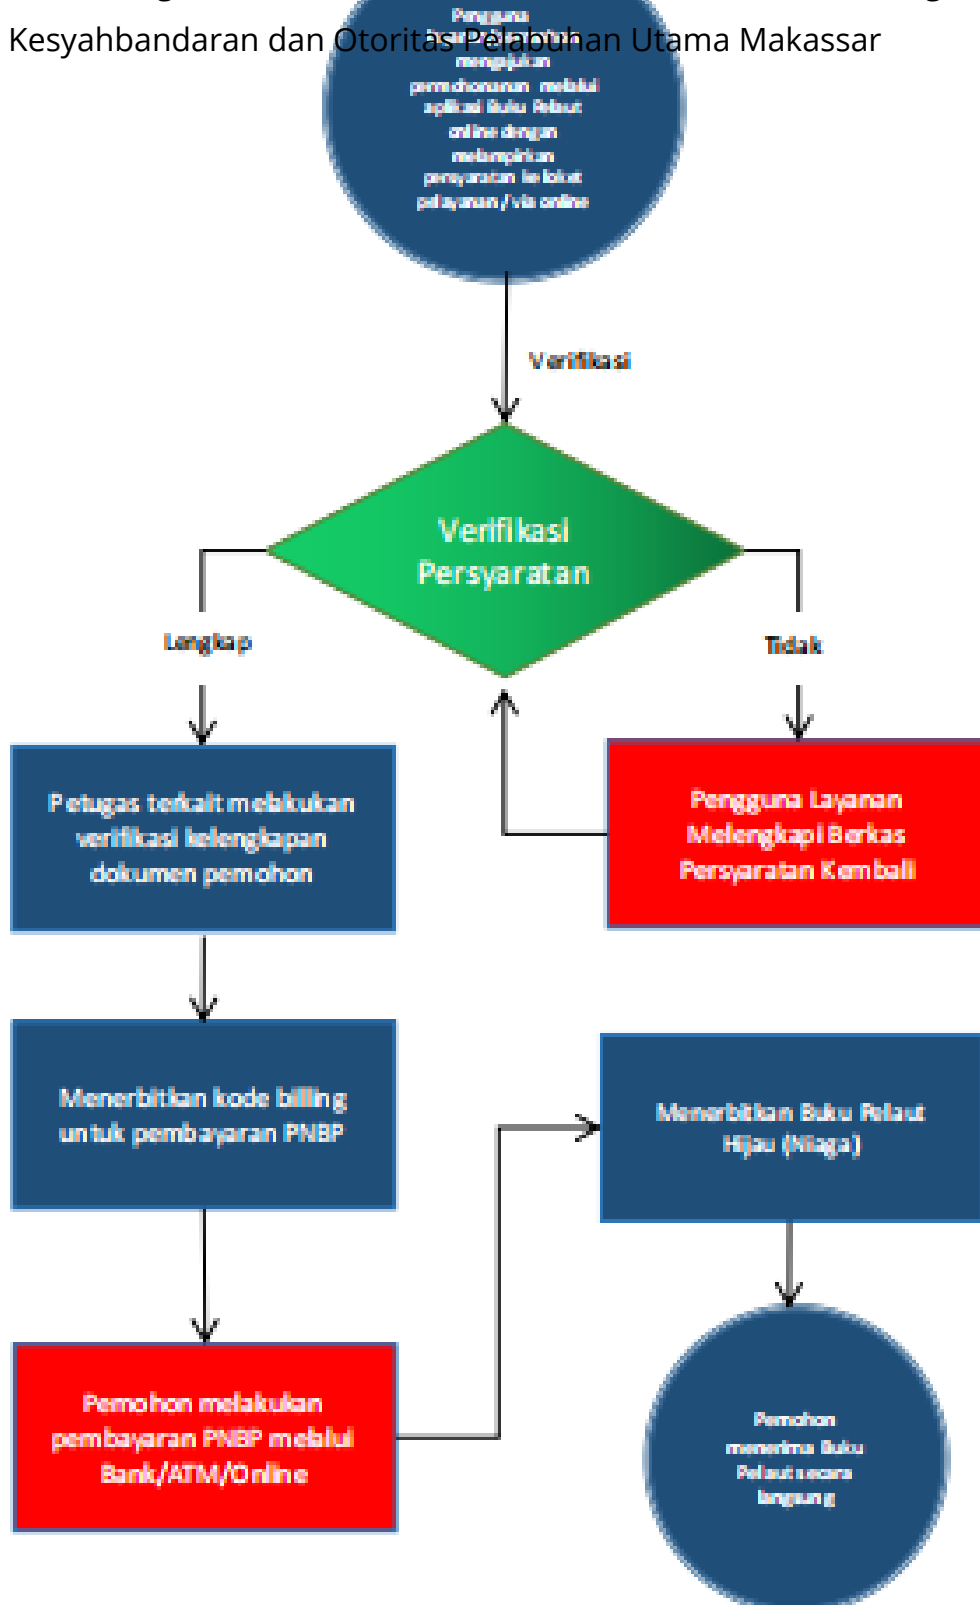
Kesyahbandaran dan Otoritas Pelabuhan Utama Makassar

Pengguna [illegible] mengajukan permohonan melalui aplikasi Buku Pelaut online dengan melampirkan persyaratan ke loket pelayanan/via online

Verifikasi

Verifikasi Persyaratan

Lengkap

Tidak

Petugas terkait melakukan verifikasi kelengkapan dokumen pemohon

Pengguna Layanan Melengkapi Berkas Persyaratan Kembali

Menerbitkan kode billing untuk pembayaran PNBP

Menerbitkan Buku Pelaut Hijau (Niaga)

Pemohon melakukan pembayaran PNBP melalui Bank/ATM/Online

Pemohon menerima Buku Pelaut secara langsung